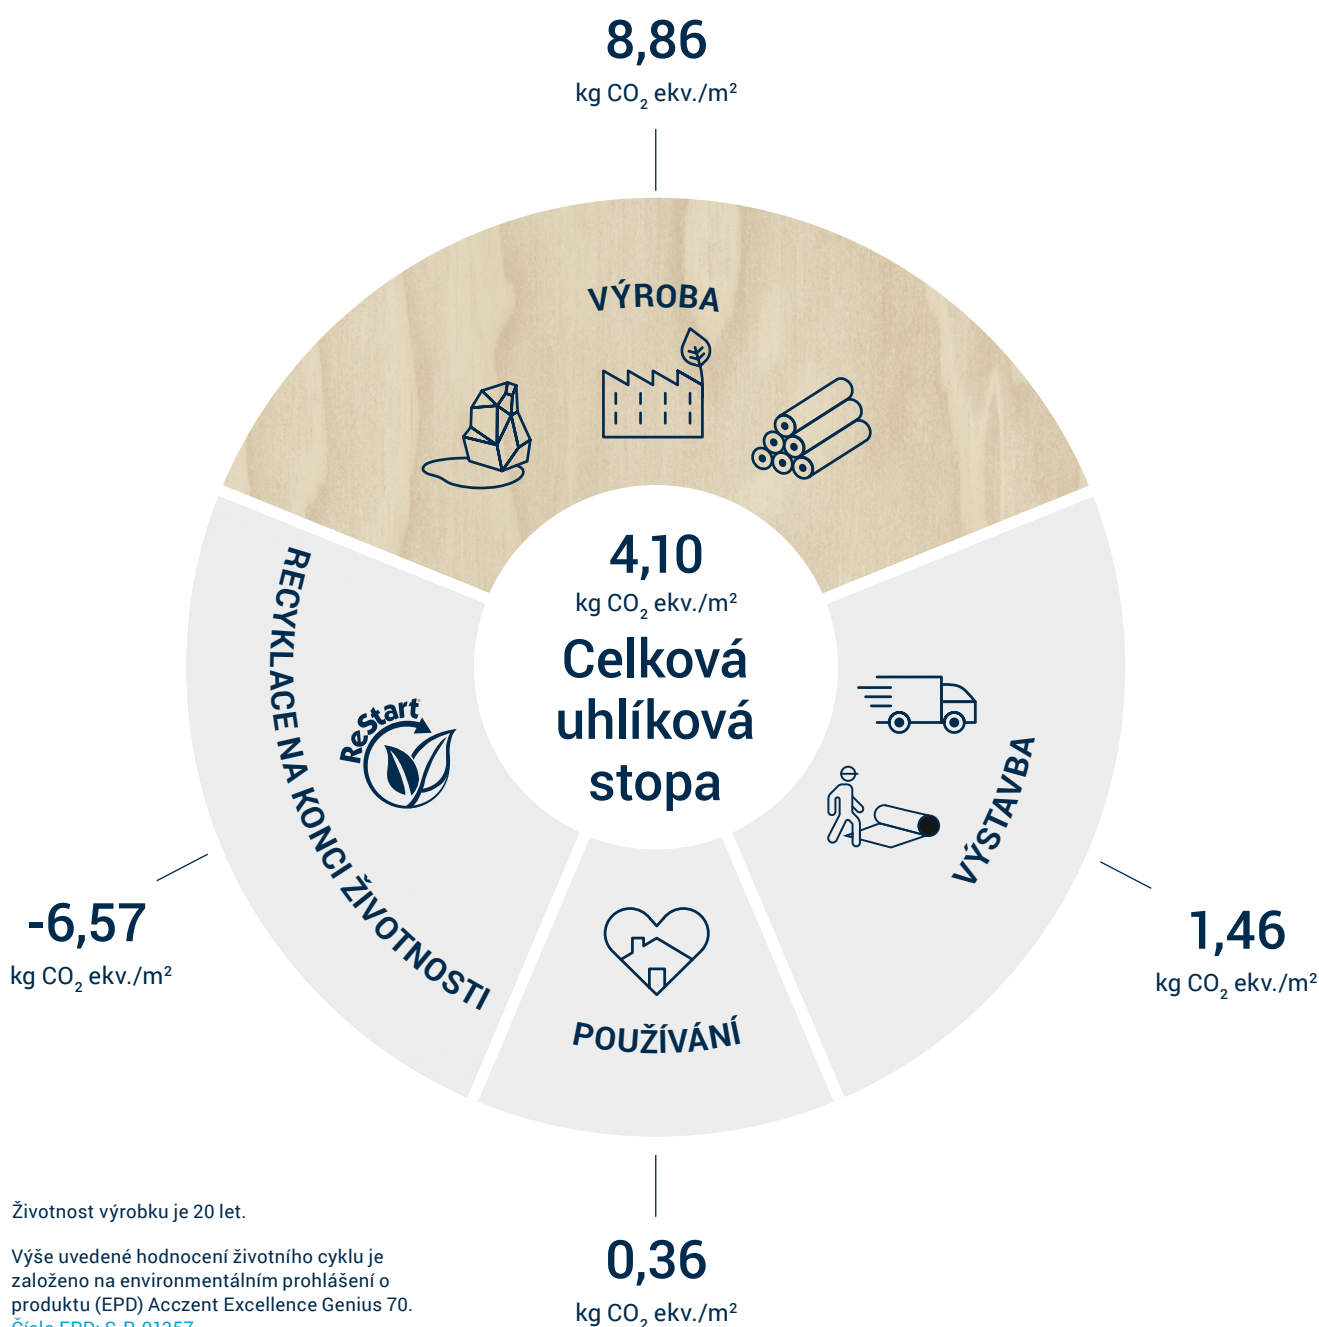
8,86
kg $CO_2$ ekv./m²

VÝROBA

4,10
kg $CO_2$ ekv./m²

Celková uhlíková stopa

RECYKLACE NA KONCI ŽIVOTNOSTI

ReStart

VÝSTAVBA

-6,57
kg $CO_2$ ekv./m²

1,46
kg $CO_2$ ekv./m²

POUŽÍVÁNÍ

0,36
kg $CO_2$ ekv./m²

Životnost výrobku je 20 let.

Výše uvedené hodnocení životního cyklu je založeno na environmentálním prohlášení o produktu (EPD) Acczent Excellence Genius 70. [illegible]